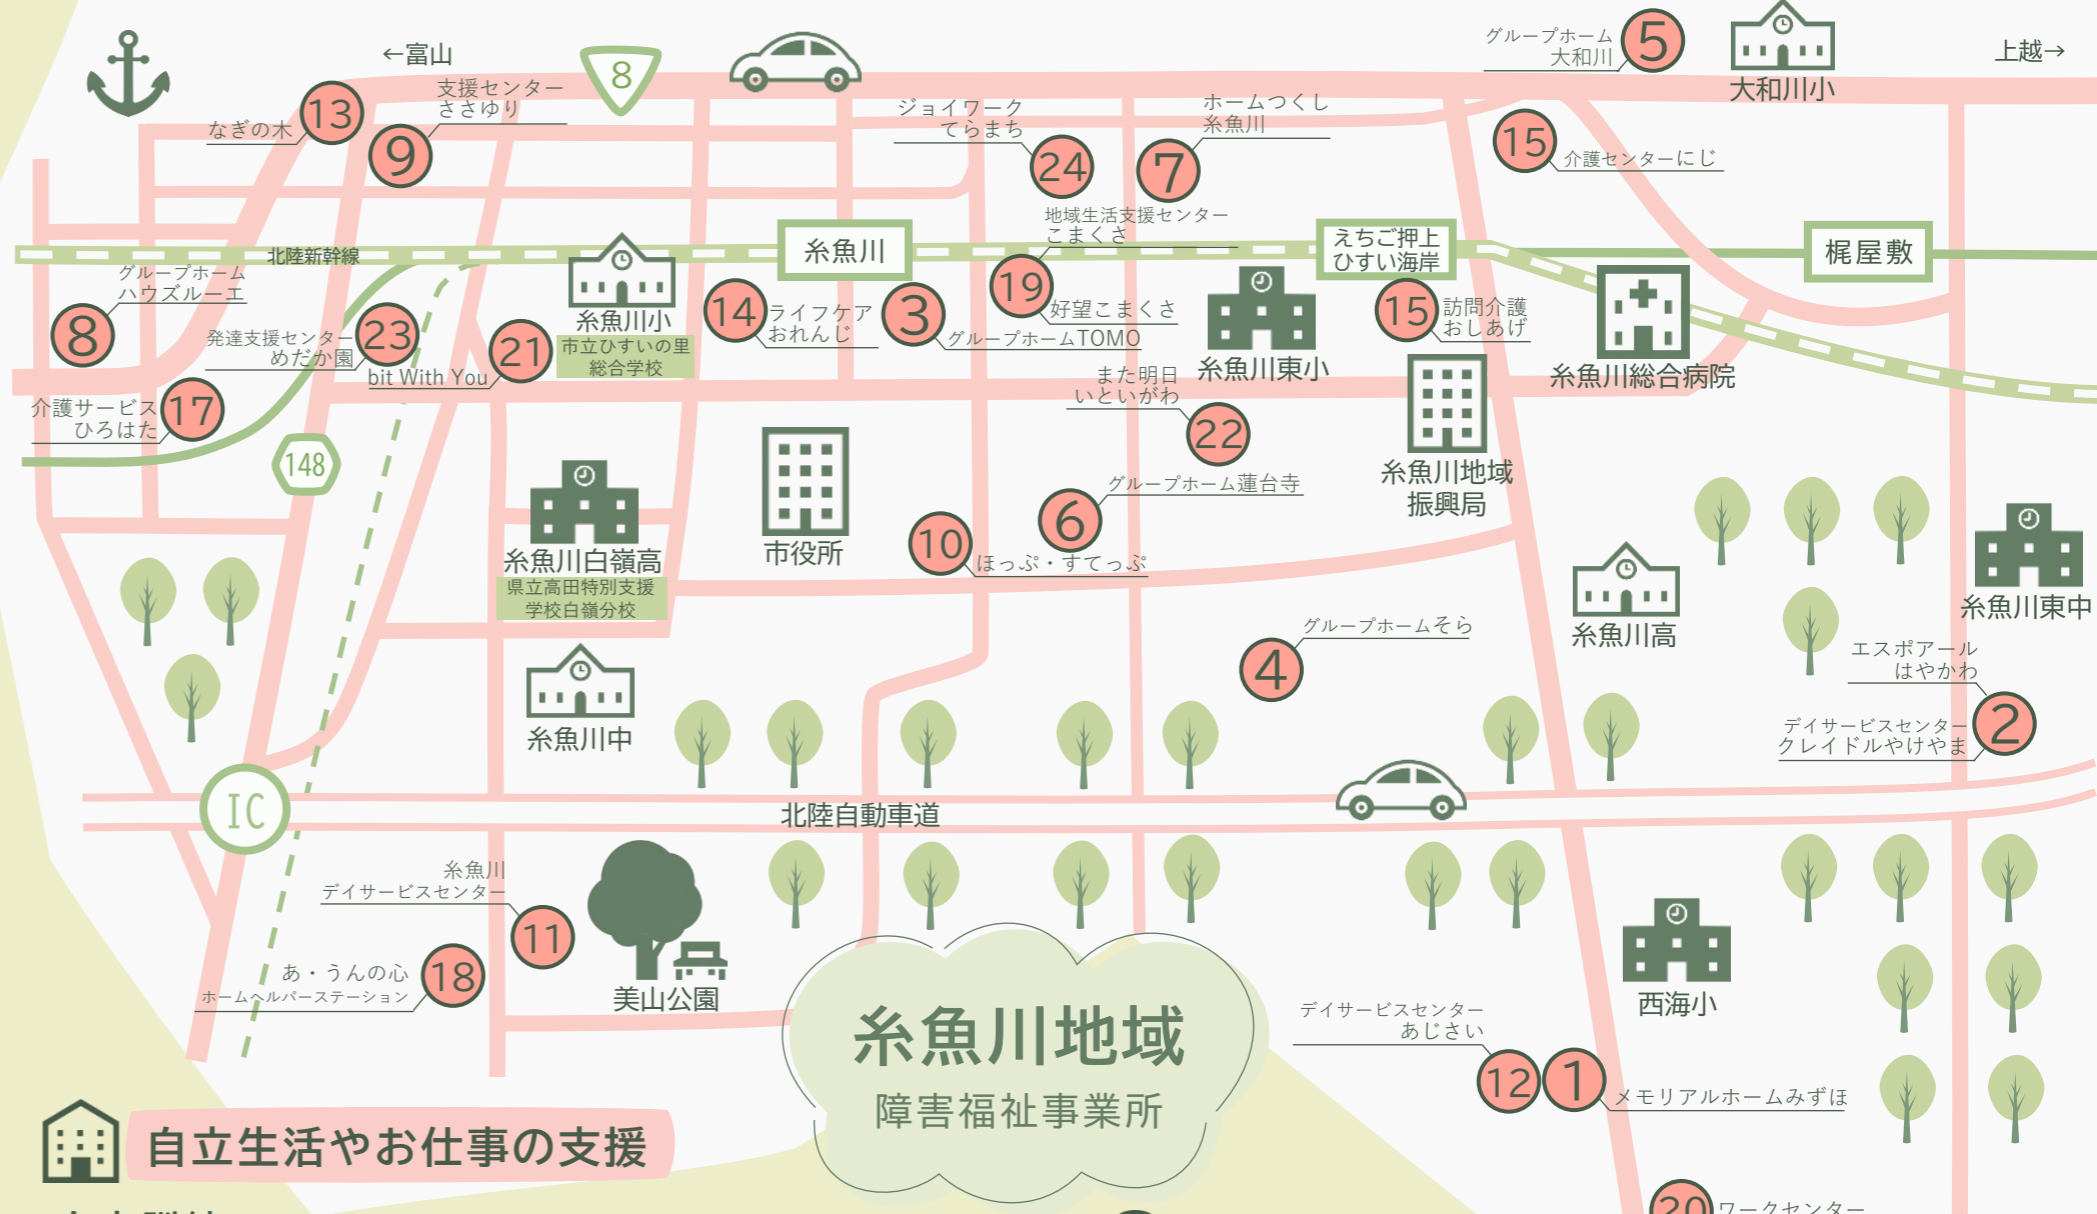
←富山

8

グループホーム大和川 5

大和川小

上越→

なぎの木 13

支援センターささゆり 9

ジョイワークてらまち 24

ホームつくし糸魚川 7

15 介護センターにじ

北陸新幹線

糸魚川

地域生活支援センターこまくさ

えちご押上ひすい海岸

梶屋敷

グループホームハウズルーエ

8

糸魚川小

14 ライフケアおれんじ

3

19 好望こまくさ

グループホームTOMO

糸魚川東小

15 訪問介護おしあげ

糸魚川総合病院

発達支援センターめだか園 23

21

bit With You

市立ひすいの里総合学校

介護サービスひろはた 17

148

また明日いといがわ 22

糸魚川地域振興局

市役所

グループホーム蓮台寺

6

10 ほっぷ・すてっぷ

糸魚川白嶺高

県立高田特別支援学校白嶺分校

糸魚川高

糸魚川東中

グループホームそら

4

エスポアールはやかわ

2

デイサービスセンタークレイドルやけやま

糸魚川中

IC

北陸自動車道

糸魚川デイサービスセンター 11

あ・うんの心ホームヘルパーステーション 18

美山公園

糸魚川地域

障害福祉事業所

西海小

デイサービスセンターあじさい 12

1 メモリアルホームみずほ

20 ワークセンター

自立生活やお仕事の支援